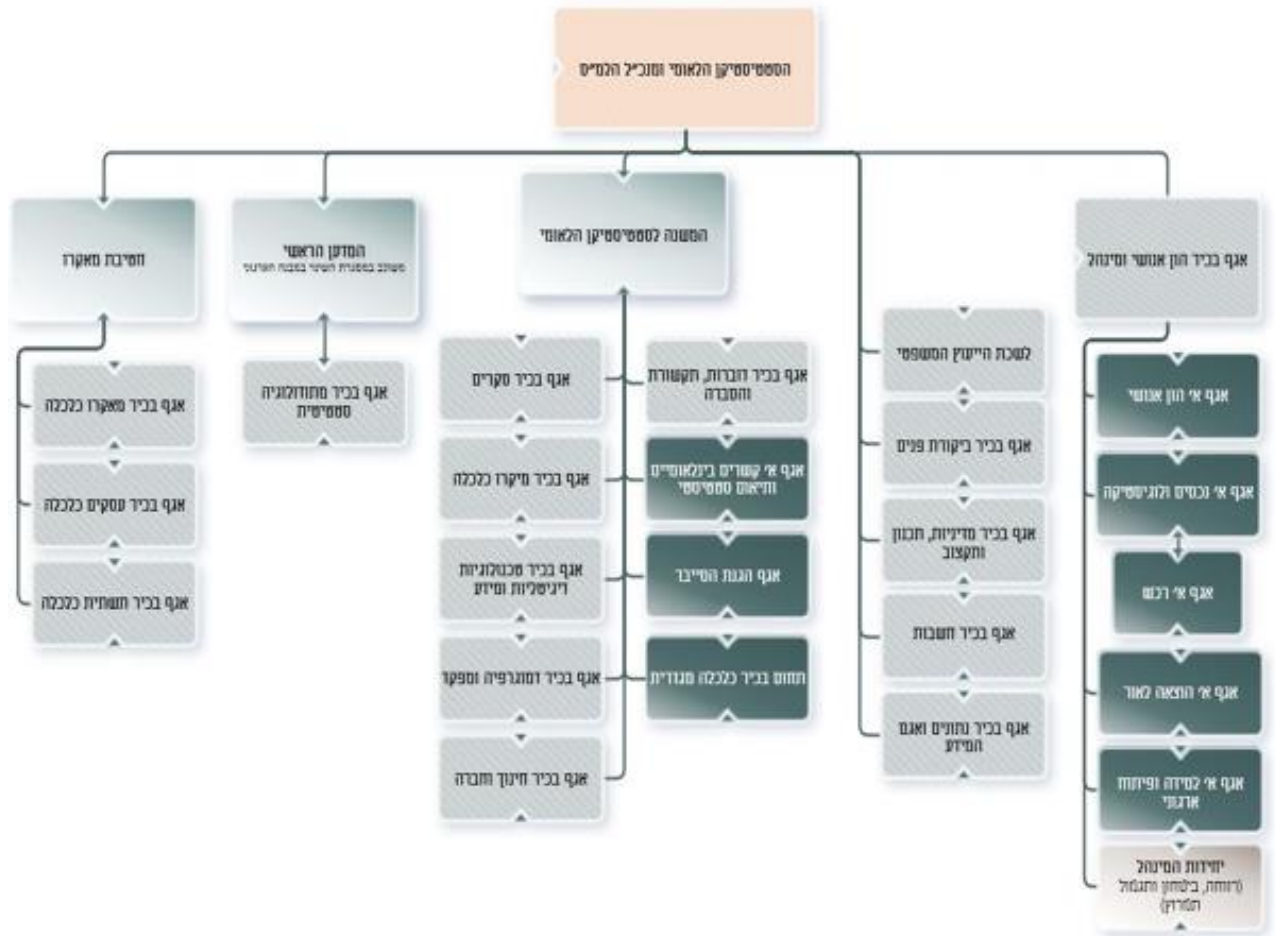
הסטטיסטיקן הלאומי ומנכ"ל הלמ"ס

אגף בכיר הון אנושי ומינהל

אגף א' הון אנושי

אגף א' נכסים ולוגיסטיקה

אגף א' רכש

אגף א' הוצאה לאור

אגף א' למידה ופיתוח ארגוני

יחידות המינהל (רווחה, בלטחון ותגמול המדריך)

לשכת הייעוץ המשפטי

אגף בכיר ביקורת פנים

אגף בכיר מדיניות, תכנון ותקצוב

אגף בכיר חשבות

אגף בכיר נתונים ואגם המידע

המשנה לסטטיסטיקן הלאומי

אגף בכיר הוברות, תקשורת והסברה

אגף א' קשרים בינלאומיים ותיאום סטטיסטי

אגף הגנת הסייבר

תחום בכיר כלכלה מגדרית

אגף בכיר סקרים

אגף בכיר מיקרו כלכלה

אגף בכיר טכנולוגיות דיגיטליות ומידע

אגף בכיר דמוגרפיה ומפקד

אגף בכיר חינוך וחברה

המדען הראשי
משולב במסגרת השינוי במבנה הארגוני

אגף בכיר מתודולוגיה סטטיסטית

חטיבת מאקרו

אגף בכיר מאקרו כלכלה

אגף בכיר עסקים כלכלה

אגף בכיר תעשיות כלכלה